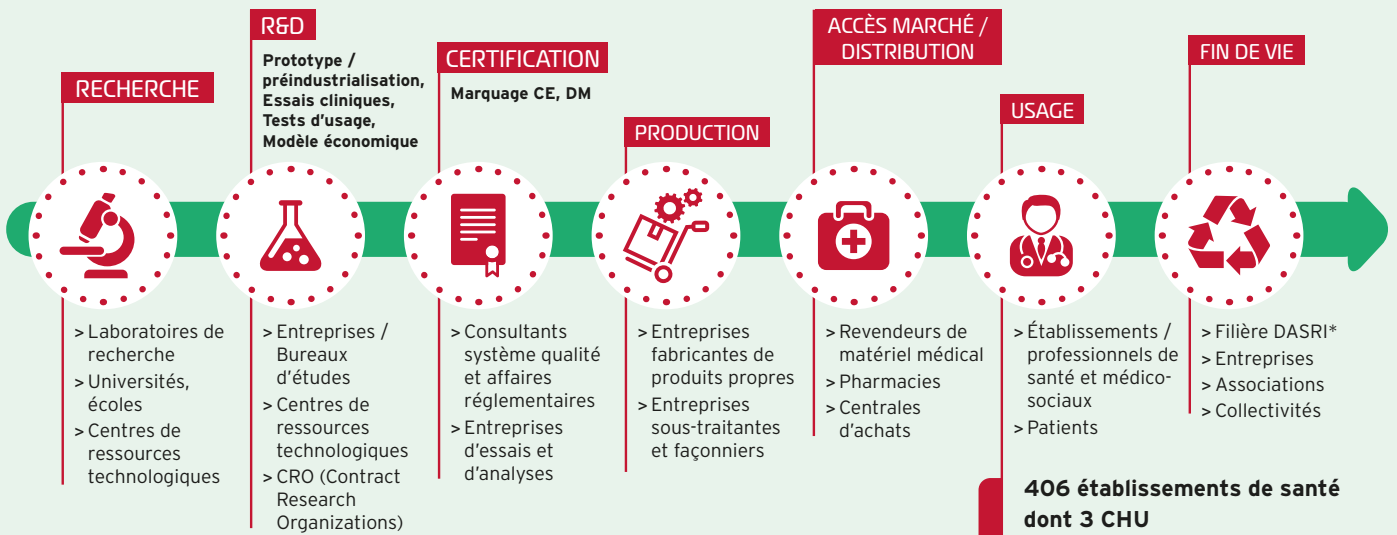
R&D

Prototype / préindustrialisation, Essais cliniques, Tests d'usage, Modèle économique

CERTIFICATION

Marquage CE, DM

ACCÈS MARCHÉ / DISTRIBUTION

FIN DE VIE

RECHERCHE

USAGE

PRODUCTION

> Laboratoires de recherche
> Universités, écoles
> Centres de ressources technologiques

> Entreprises / Bureaux d'études
> Centres de ressources technologiques
> CRO (Contract Research Organizations)

> Consultants système qualité et affaires réglementaires
> Entreprises d'essais et d'analyses

> Entreprises fabricantes de produits propres
> Entreprises sous-traitantes et façonniers

> Revendeurs de matériel médical
> Pharmacies
> Centrales d'achats

> Établissements / professionnels de santé et médico-sociaux
> Patients

> Filière DASRI*
> Entreprises
> Associations
> Collectivités

406 établissements de santé dont 3 CHU